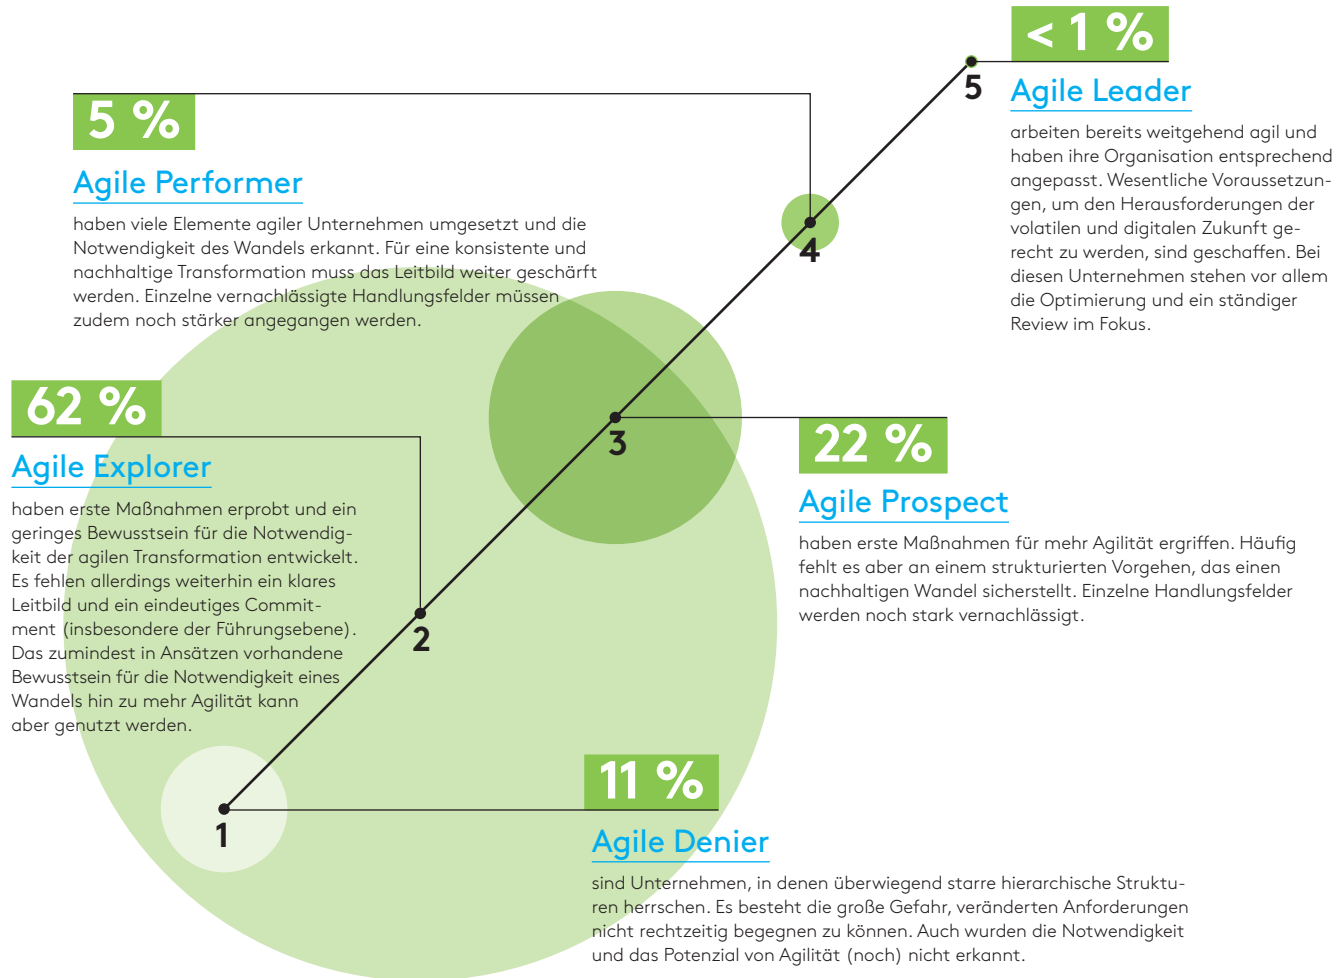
< 1 %

5

Agile Leader

arbeiten bereits weitgehend agil und haben ihre Organisation entsprechend angepasst. Wesentliche Voraussetzungen, um den Herausforderungen der volatilen und digitalen Zukunft gerecht zu werden, sind geschaffen. Bei diesen Unternehmen stehen vor allem die Optimierung und ein ständiger Review im Fokus.

5 %

Agile Performer

haben viele Elemente agiler Unternehmen umgesetzt und die Notwendigkeit des Wandels erkannt. Für eine konsistente und nachhaltige Transformation muss das Leitbild weiter geschärft werden. Einzelne vernachlässigte Handlungsfelder müssen zudem noch stärker angegangen werden.

4

62 %

Agile Explorer

haben erste Maßnahmen erprobt und ein geringes Bewusstsein für die Notwendigkeit der agilen Transformation entwickelt. Es fehlen allerdings weiterhin ein klares Leitbild und ein eindeutiges Commitment (insbesondere der Führungsebene). Das zumindest in Ansätzen vorhandene Bewusstsein für die Notwendigkeit eines Wandels hin zu mehr Agilität kann aber genutzt werden.

3

22 %

Agile Prospect

haben erste Maßnahmen für mehr Agilität ergriffen. Häufig fehlt es aber an einem strukturierten Vorgehen, das einen nachhaltigen Wandel sicherstellt. Einzelne Handlungsfelder werden noch stark vernachlässigt.

2

11 %

1

Agile Denier

sind Unternehmen, in denen überwiegend starre hierarchische Strukturen herrschen. Es besteht die große Gefahr, veränderten Anforderungen nicht rechtzeitig begegnen zu können. Auch wurden die Notwendigkeit und das Potenzial von Agilität (noch) nicht erkannt.